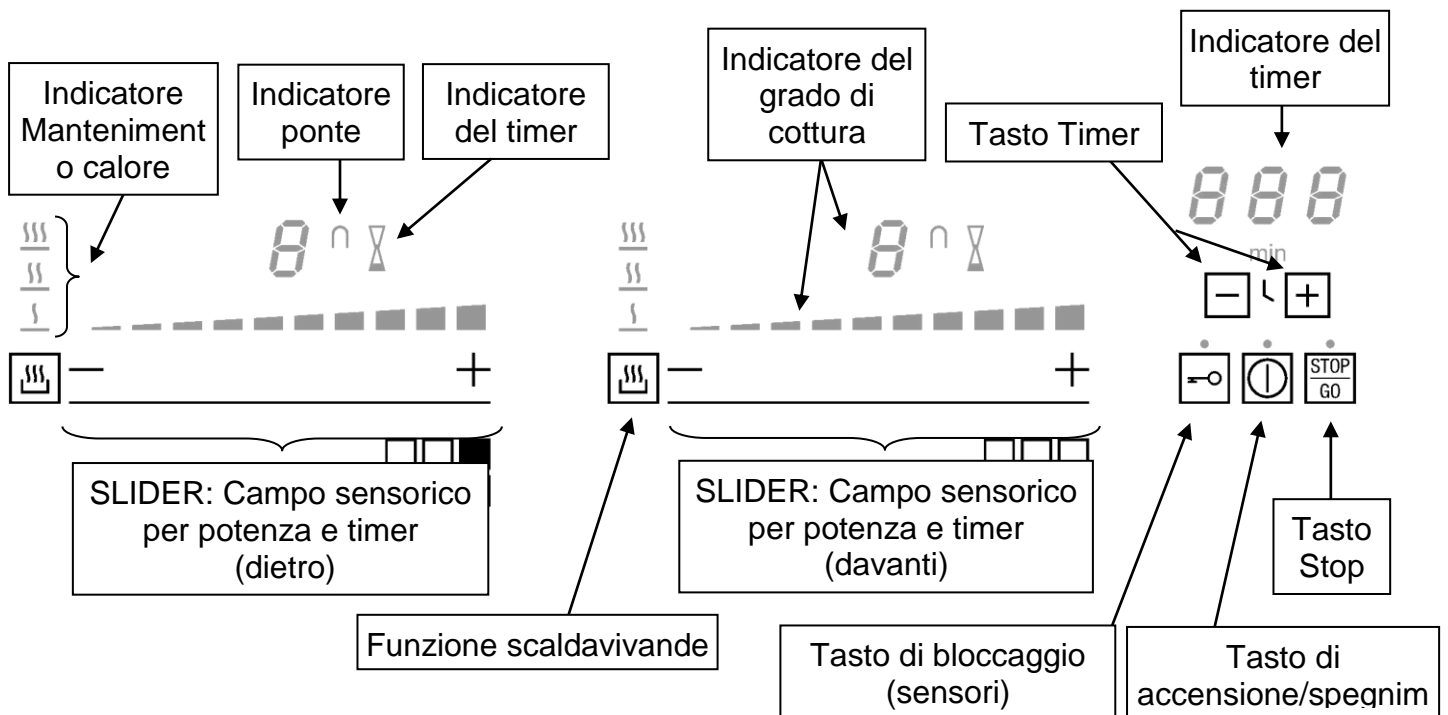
Indicatore Manteniment o calore

Indicatore ponte

Indicatore del timer

Indicatore del grado di cottura

Tasto Timer

Indicatore del timer

min

$-$ $+$

STOP
GO

$-$ $+$

$-$ $+$

SLIDER: Campo sensorico per potenza e timer (dietro)

SLIDER: Campo sensorico per potenza e timer (davanti)

Tasto Stop

Funzione scaldavivande

Tasto di bloccaggio (sensori)

Tasto di accensione/spegnim